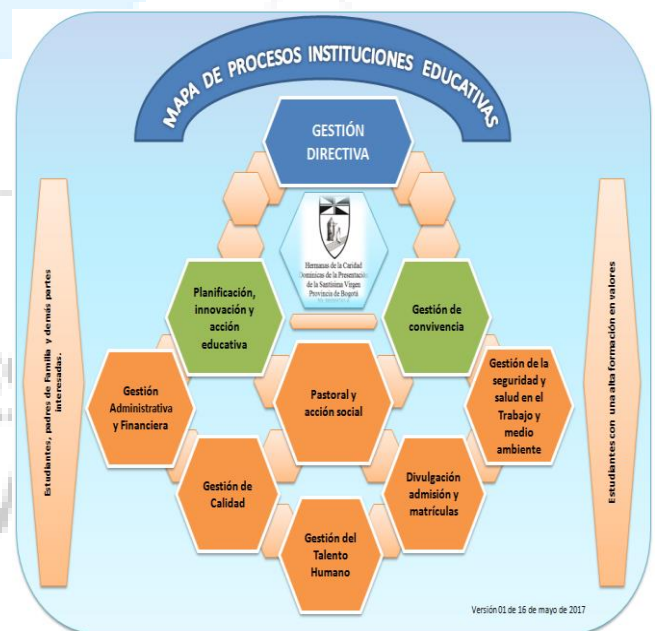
MAPA DE PROCESOS INSTITUCIONES EDUCATIVAS

GESTIÓN DIRECTIVA

Estudiantes, padres de Familia y demás partes interesadas.

Hermanas de la Caridad Dominicas de la Presentación de la Santísima Virgen Provincia de Bogotá

Estudiantes con una alta formación en valores

Planificación, innovación y acción educativa

Gestión de convivencia

Gestión Administrativa y Financiera

Pastoral y acción social

Gestión de la seguridad y salud en el Trabajo y medio ambiente

Gestión de Calidad

Divulgación admisión y matrículas

Gestión del Talento Humano

Versión 01 de 16 de mayo de 2017